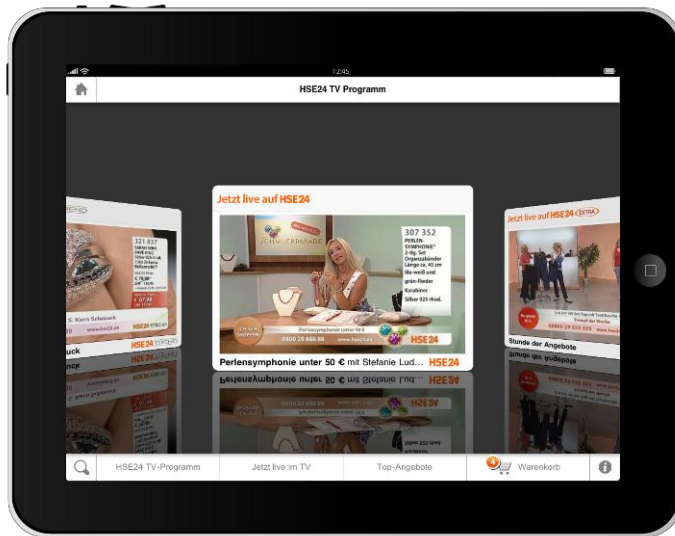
12:45

HSE24 TV Programm

321 837

S. Karin Schmuck

HSE24

uck

Jetzt live auf HSE24

SCHMUCKPARADE

307 352
PERLEN-SYMPHONIE
3-tlg. Set
Organzabänder
Länge ca. 45 cm
lila-weiß und
grün-flieder
Karabiner
Silber 925 rhod.

Perlensymphonie unter 50 €

0800 29 888 88

www.hse24.de

HSE24

Perlensymphonie unter 50 € mit Stefanie Lud... HSE24

Jetzt live auf HSE24 EXTRA

0800 29 333 555

Stunde der Angebote

HSE24 TV-Programm

Jetzt live im TV

Top-Angebote

0

Warenkorb